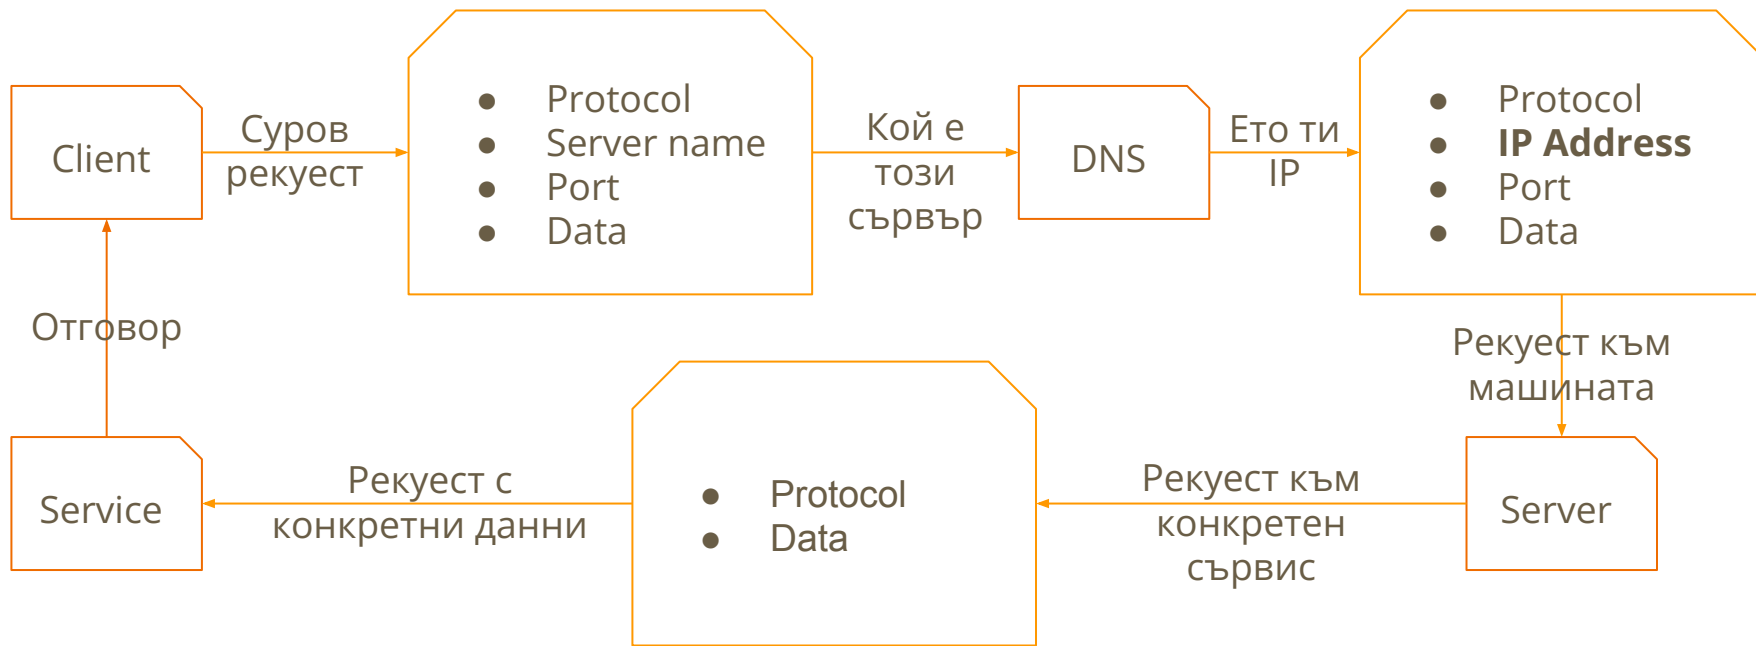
Client

Суров рекуест

- Protocol
- Server name
- Port
- Data

Кой е този сървър

DNS

Ето ти IP

- Protocol
- **IP Address**
- Port
- Data

Отговор

Рекуест към машината

Service

Рекуест с конкретни данни

- Protocol
- Data

Рекуест към конкретен сървис

Server